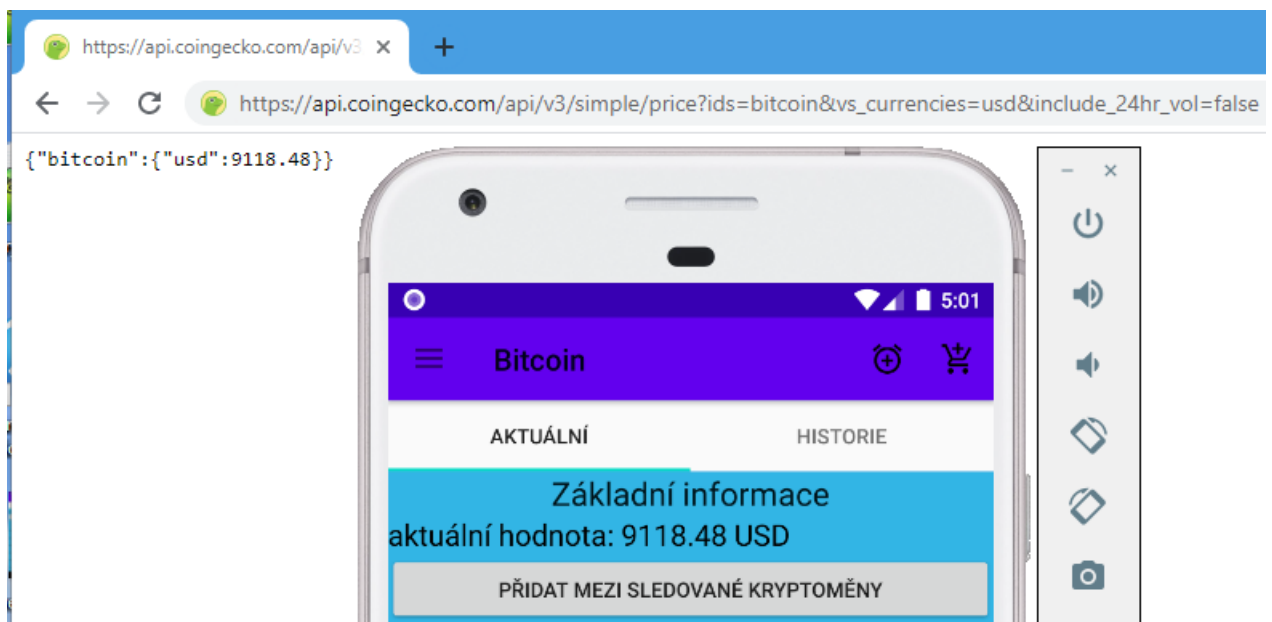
https://api.coingecko.com/api/v3 ×

https://api.coingecko.com/api/v3/simple/price?ids=bitcoin&vs_currencies=usd&include_24hr_vol=false

{"bitcoin":{"usd":9118.48}}

5:01

Bitcoin

AKTUÁLNÍ

HISTORIE

Základní informace

aktuální hodnota: 9118.48 USD

PŘIDAT MEZI SLEDOVANÉ KRYPTOMĚNY